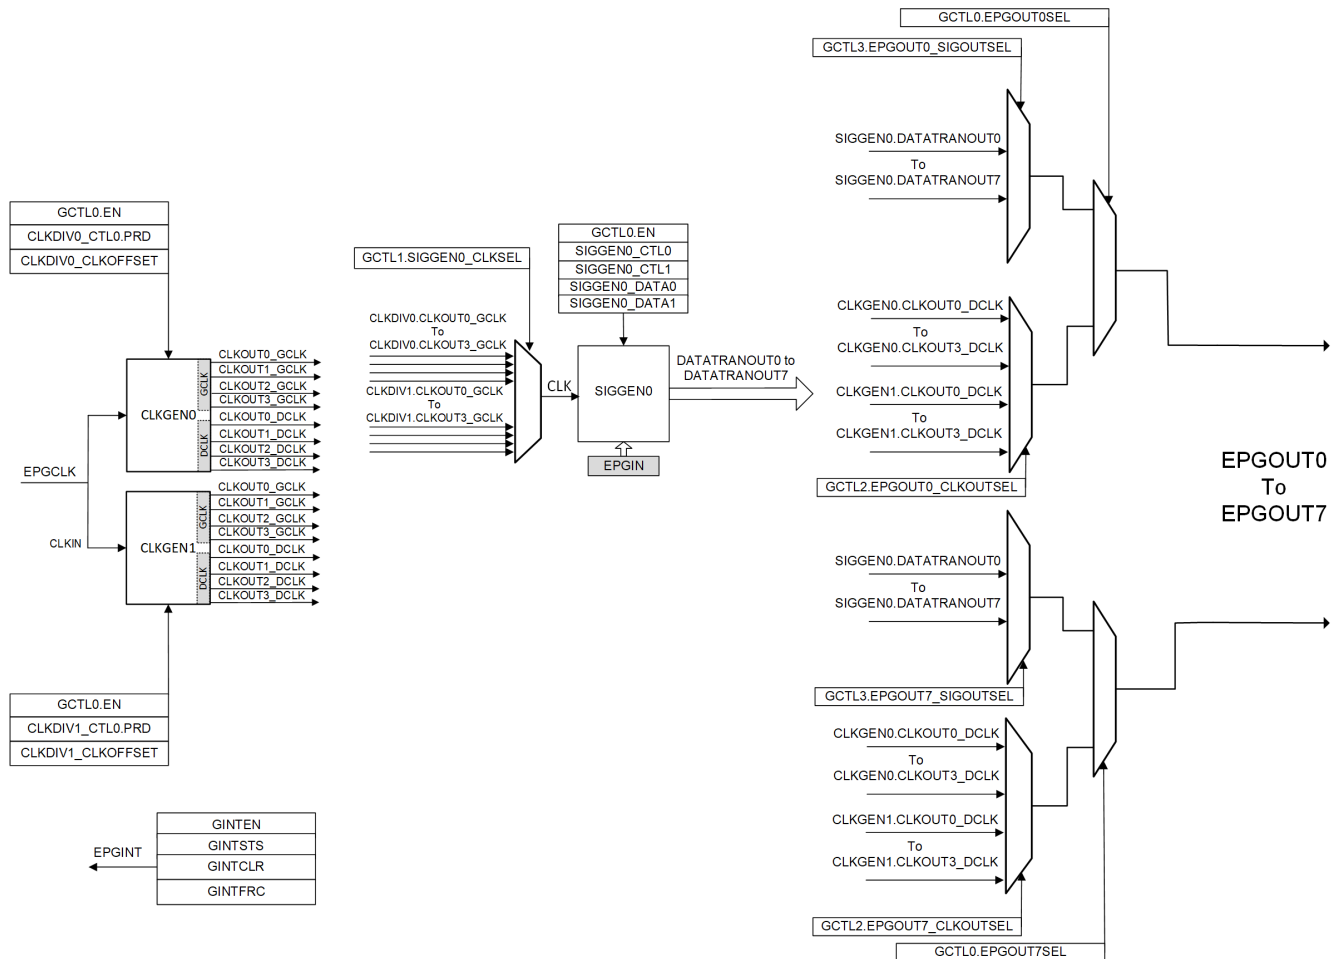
GCTL0.EPGOUT0SEL
GCTL3.EPGOUT0_SIGOUTSEL
SIGGEN0.DATATRANOUT0
To
SIGGEN0.DATATRANOUT7

GCTL0.EN
CLKDIV0_CTL0.PRD
CLKDIV0_CLKOFFSET

GCTL1.SIGGEN0_CLKSEL

GCTL0.EN
SIGGEN0_CTL0
SIGGEN0_CTL1
SIGGEN0_DATA0
SIGGEN0_DATA1

CLKGEN0.CLKOUT0_DCLK
To
CLKGEN0.CLKOUT3_DCLK

CLKDIV0.CLKOUT0_GCLK
To
CLKDIV0.CLKOUT3_GCLK

CLKDIV1.CLKOUT0_GCLK
To
CLKDIV1.CLKOUT3_GCLK

CLK
SIGGEN0
DATATRANOUT0 to
DATATRANOUT7
EPGIN

CLKGEN1.CLKOUT0_DCLK
To
CLKGEN1.CLKOUT3_DCLK

CLKGEN0
GCLK
DCLK
CLKOUT0_GCLK
CLKOUT1_GCLK
CLKOUT2_GCLK
CLKOUT3_GCLK
CLKOUT0_DCLK
CLKOUT1_DCLK
CLKOUT2_DCLK
CLKOUT3_DCLK

EPGCLK

CLKGEN1
GCLK
DCLK
CLKOUT0_GCLK
CLKOUT1_GCLK
CLKOUT2_GCLK
CLKOUT3_GCLK
CLKOUT0_DCLK
CLKOUT1_DCLK
CLKOUT2_DCLK
CLKOUT3_DCLK

CLKIN

GCTL2.EPGOUT0_CLKOUTSEL

EPGOUT0
To
EPGOUT7

SIGGEN0.DATATRANOUT0
To
SIGGEN0.DATATRANOUT7

GCTL3.EPGOUT7_SIGOUTSEL

GCTL0.EN
CLKDIV1_CTL0.PRD
CLKDIV1_CLKOFFSET

CLKGEN0.CLKOUT0_DCLK
To
CLKGEN0.CLKOUT3_DCLK

CLKGEN1.CLKOUT0_DCLK
To
CLKGEN1.CLKOUT3_DCLK

GINTEN
GINTSTS
GINTCLR
GINTFRC
EPGINT

GCTL2.EPGOUT7_CLKOUTSEL
GCTL0.EPGOUT7SEL